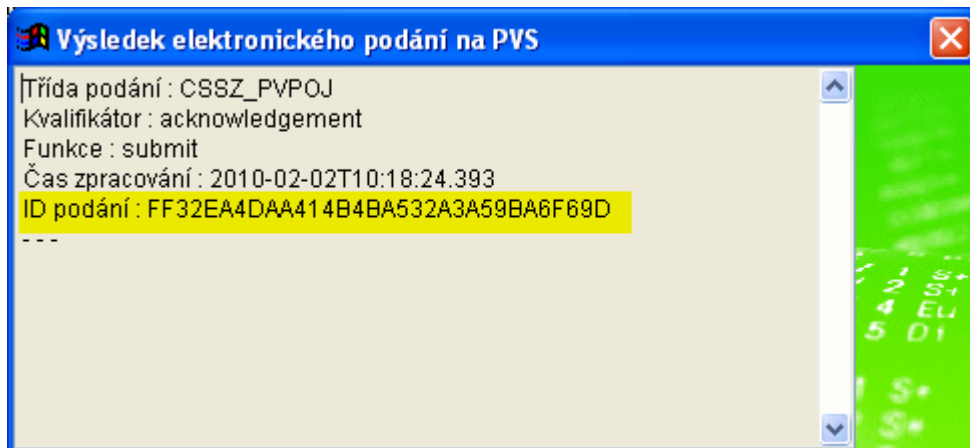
Výsledek elektronického podání na PVS

Třída podání : CSSZ_PVPOJ
Kvalifikátor : acknowledgement
Funkce : submit
Čas zpracování : 2010-02-02T10:18:24.393
ID podání : FF32EA4DAA414B4BA532A3A59BA6F69D
- - -